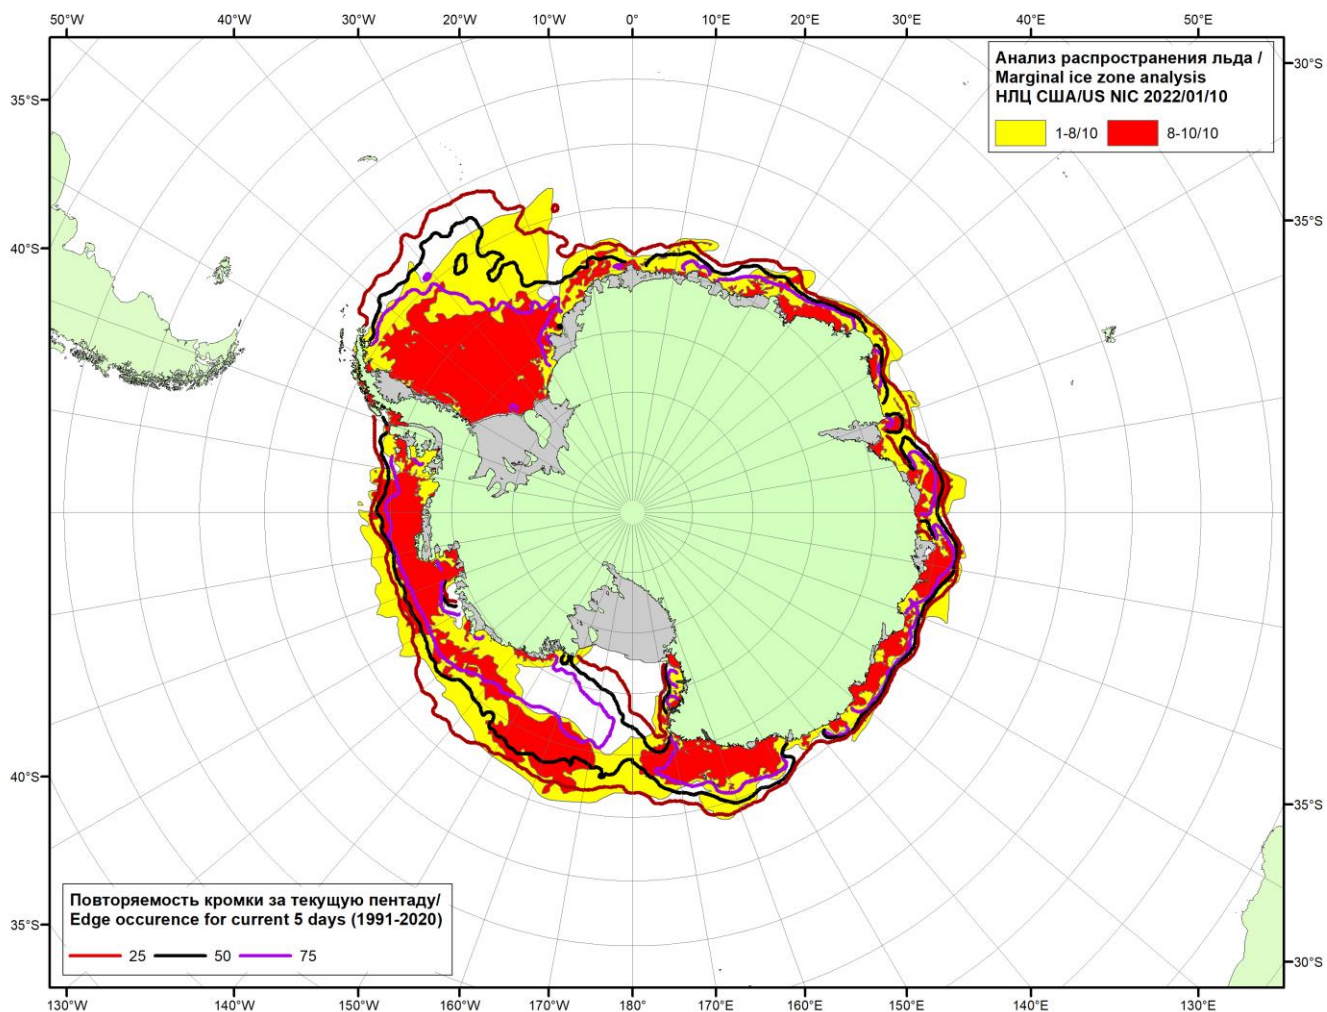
50°W 40°W 30°W 20°W 10°W 0° 10°E 20°E 30°E 40°E 50°E

Анализ распространения льда /
Marginal ice zone analysis
НЛЦ США/US NIC 2022/01/10

1-8/10 8-10/10

30°S
35°S
35°S
40°S
40°S
35°S
35°S
30°S

Повторяемость кромки за текущую пентаду/
Edge occurence for current 5 days (1991-2020)

25 50 75

130°W 140°W 150°W 160°W 170°W 180° 170°E 160°E 150°E 140°E 130°E